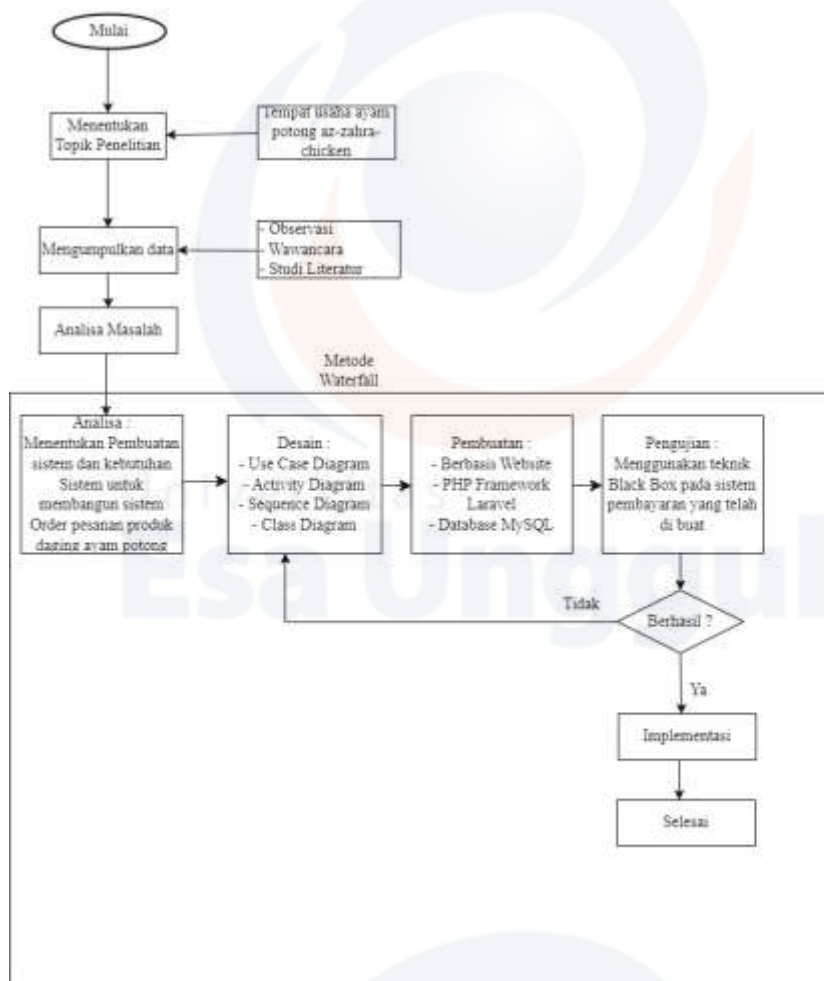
Mulai

Menentukan Topik Penelitian

Tempat usaha ayam potong az-zahra-chicken

Mengumpulkan data

- Observasi
- Wawancara
- Studi Literatur

Analisa Masalah

Metode Waterfall

Analisa : Menentukan Pembuatan sistem dan kebutuhan Sistem untuk membangun sistem Order pesanan produk daging ayam potong

Desain :
- Use Case Diagram
- Activity Diagram
- Sequence Diagram
- Class Diagram

Pembuatan :
- Berbasis Website
- PHP Framework Laravel
- Database MySQL

Pengujian : Menggunakan teknik Black Box pada sistem pembayaran yang telah di buat

Tidak

Berhasil ?

Ya

Implementasi

Selesai

Esa Unggul